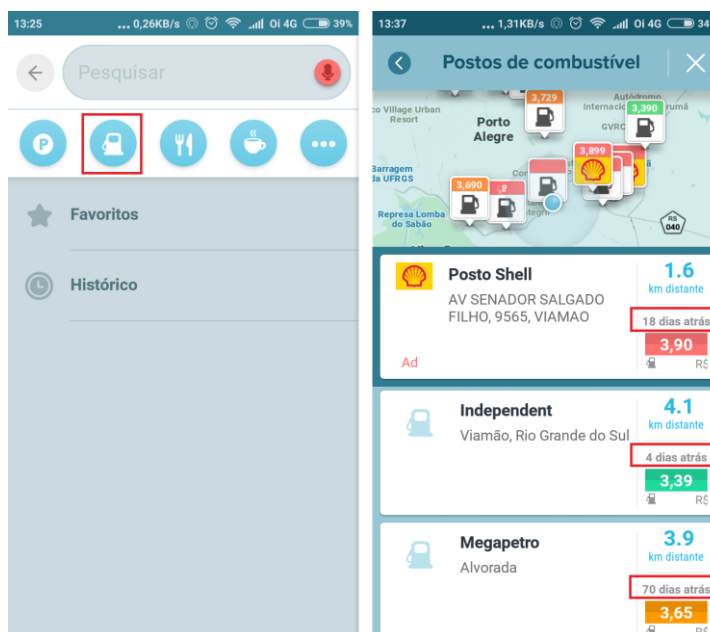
13:25 ... 0,26KB/s Oi 4G 39%

Pesquisar

Favoritos

Histórico

13:37 ... 1,31KB/s Oi 4G 34

Postos de combustível

3,729
3,390
Autódromo Internacional
Village Urban Resort
Porto Alegre
GVRC
3,899
Barragem da UFRGS
3,690
Represa Lomba do Sabão
RS 040

Posto Shell
AV SENADOR SALGADO FILHO, 9565, VIAMAO
Ad
1.6
km distante
18 dias atrás
3,90
R$

Independent
Viamão, Rio Grande do Sul
4.1
km distante
4 dias atrás
3,39

Megapetro
Alvorada
3.9
km distante
70 dias atrás
3,65
R$